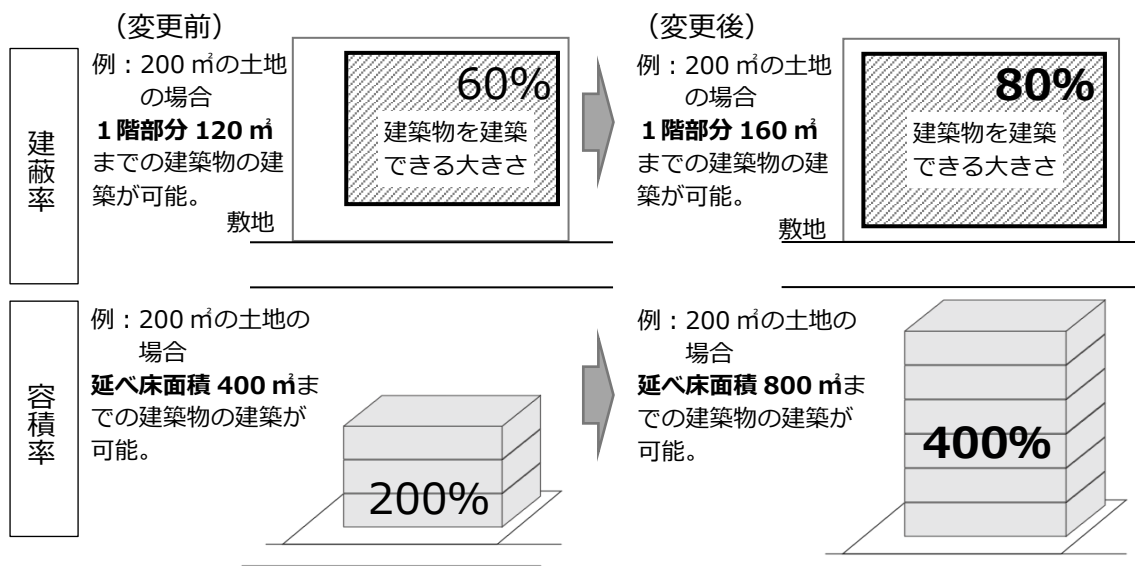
（変更前）

建蔽率

例：200 ㎡の土地の場合

**1階部分 120 ㎡**までの建築物の建築が可能。

60%

建築物を建築できる大きさ

敷地

（変更後）

例：200 ㎡の土地の場合

**1階部分 160 ㎡**までの建築物の建築が可能。

**80%**

建築物を建築できる大きさ

敷地

容積率

例：200 ㎡の土地の場合

**延べ床面積 400 ㎡**までの建築物の建築が可能。

200%

例：200 ㎡の土地の場合

**延べ床面積 800 ㎡**までの建築物の建築が可能。

**400%**